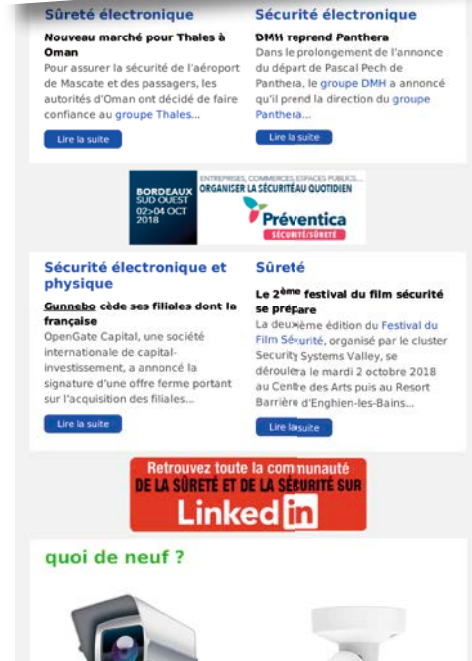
Sûreté électronique

Nouveau marché pour Thales à Oman

Pour assurer la sécurité de l'aéroport de Mascate et des passagers, les autorités d'Oman ont décidé de faire confiance au groupe Thales...

Lire la suite

Sécurité électronique

DMH reprend Panthera

Dans le prolongement de l'annonce du départ de Pascal Pech de Panthera, le groupe DMH a annoncé qu'il prend la direction du groupe Panthera...

Lire la suite

BORDEAUX SUD OUEST 02>04 OCT 2018

ENTREPRISES, COMMERCES, ESPACES PUBLICS... ORGANISER LA SÉCURITÉ AU QUOTIDIEN

Préventica SÉCURITÉ/SÛRETÉ

Sécurité électronique et physique

Gunnebo cède ses filiales dont la française

OpenGate Capital, une société internationale de capital-investissement, a annoncé la signature d'une offre ferme portant sur l'acquisition des filiales...

Lire la suite

Sûreté

Le 2$^{ème}$ festival du film sécurité se prépare

La deuxième édition du Festival du Film Sécurité, organisé par le cluster Security Systems Valley, se déroulera le mardi 2 octobre 2018 au Centre des Arts puis au Resort Barrière d'Enghien-les-Bains...

Lire la suite

Retrouvez toute la communauté DE LA SÛRETÉ ET DE LA SÉCURITÉ SUR Linkedin

quoi de neuf ?